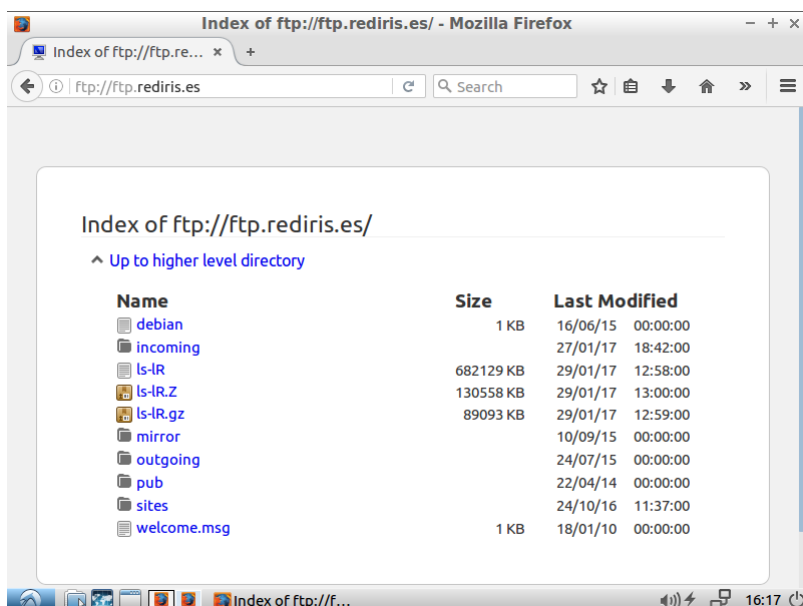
Index of ftp://ftp.rediris.es/ - Mozilla Firefox

Index of ftp://ftp.re... ×  +

ftp://ftp.rediris.es

Search

Index of ftp://ftp.rediris.es/

Up to higher level directory

| Name | Size | Last Modified | |
|---|---|---|---|
| debian | 1 KB | 16/06/15 | 00:00:00 |
| incoming | | 27/01/17 | 18:42:00 |
| ls-lR | 682129 KB | 29/01/17 | 12:58:00 |
| ls-lR.Z | 130558 KB | 29/01/17 | 13:00:00 |
| ls-lR.gz | 89093 KB | 29/01/17 | 12:59:00 |
| mirror | | 10/09/15 | 00:00:00 |
| outgoing | | 24/07/15 | 00:00:00 |
| pub | | 22/04/14 | 00:00:00 |
| sites | | 24/10/16 | 11:37:00 |
| welcome.msg | 1 KB | 18/01/10 | 00:00:00 |

Index of ftp://f...

16:17